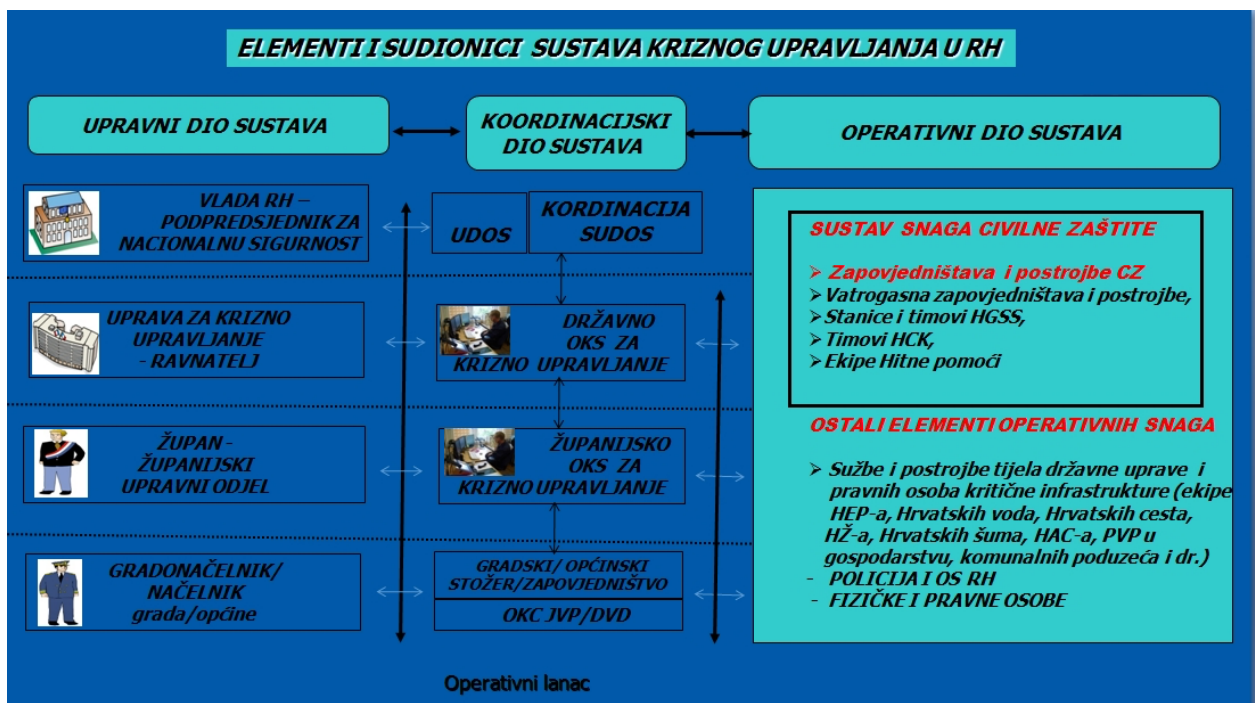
ELEMENTI I SUDIONICI SUSTAVA KRIZNOG UPRAVLJANJA U RH

UPRAVNI DIO SUSTAVA

KOORDINACIJSKI DIO SUSTAVA

OPERATIVNI DIO SUSTAVA

VLADA RH – PODPREDSJEDNIK ZA NACIONALNU SIGURNOST

UDOS

KORDINACIJA SUDOS

UPRAVA ZA KRIZNO UPRAVLJANJE - RAVNATELJ

DRŽAVNO OKS ZA KRIZNO UPRAVLJANJE

ŽUPAN - ŽUPANIJSKI UPRAVNI ODJEL

ŽUPANIJSKO OKS ZA KRIZNO UPRAVLJANJE

GRADONAČELNIK/ NAČELNIK grada/općine

GRADSKI/ OPĆINSKI STOŽER/ZAPOVJEDNIŠTVO

OKC JVP/DVD

SUSTAV SNAGA CIVILNE ZAŠTITE

➢ Zapovjedništava i postrojbe CZ
➢ Vatrogasna zapovjedništava i postrojbe,
➢ Stanice i timovi HGSS,
➢ Timovi HCK,
➢ Ekipe Hitne pomoći

OSTALI ELEMENTI OPERATIVNIH SNAGA

➢ Sužbe i postrojbe tijela državne uprave i pravnih osoba kritične infrastrukture (ekipe HEP-a, Hrvatskih voda, Hrvatskih cesta, HŽ-a, Hrvatskih šuma, HAC-a, PVP u gospodarstvu, komunalnih poduzeća i dr.)
- POLICIJA I OS RH
- FIZIČKE I PRAVNE OSOBE

Operativni lanac